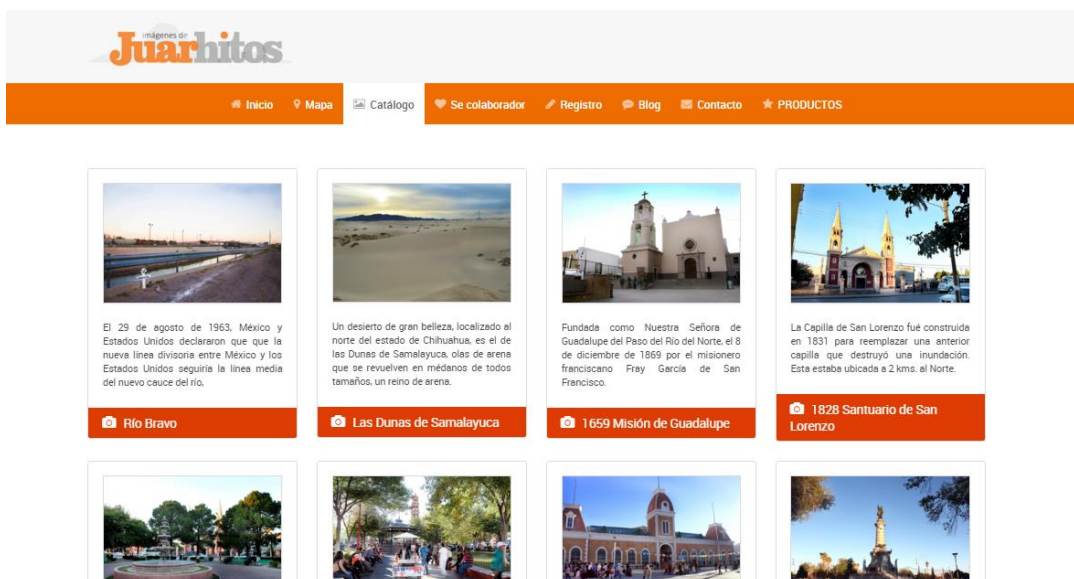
imágenes de Juarhitos

Inicio Mapa Catálogo Se colaborador Registro Blog Contacto PRODUCTOS

El 29 de agosto de 1963, México y Estados Unidos declararon que que la nueva línea divisoria entre México y los Estados Unidos seguiría la línea media del nuevo cauce del río.

Río Bravo

Un desierto de gran belleza, localizado al norte del estado de Chihuahua, es el de las Dunas de Samalayuca, olas de arena que se revuelven en médanos de todos tamaños, un reino de arena.

Las Dunas de Samalayuca

Fundada como Nuestra Señora de Guadalupe del Paso del Río del Norte, el 8 de diciembre de 1869 por el misionero franciscano Fray García de San Francisco.

1659 Misión de Guadalupe

La Capilla de San Lorenzo fué construida en 1831 para reemplazar una anterior capilla que destruyó una inundación. Esta estaba ubicada a 2 kms. al Norte.

1828 Santuario de San Lorenzo